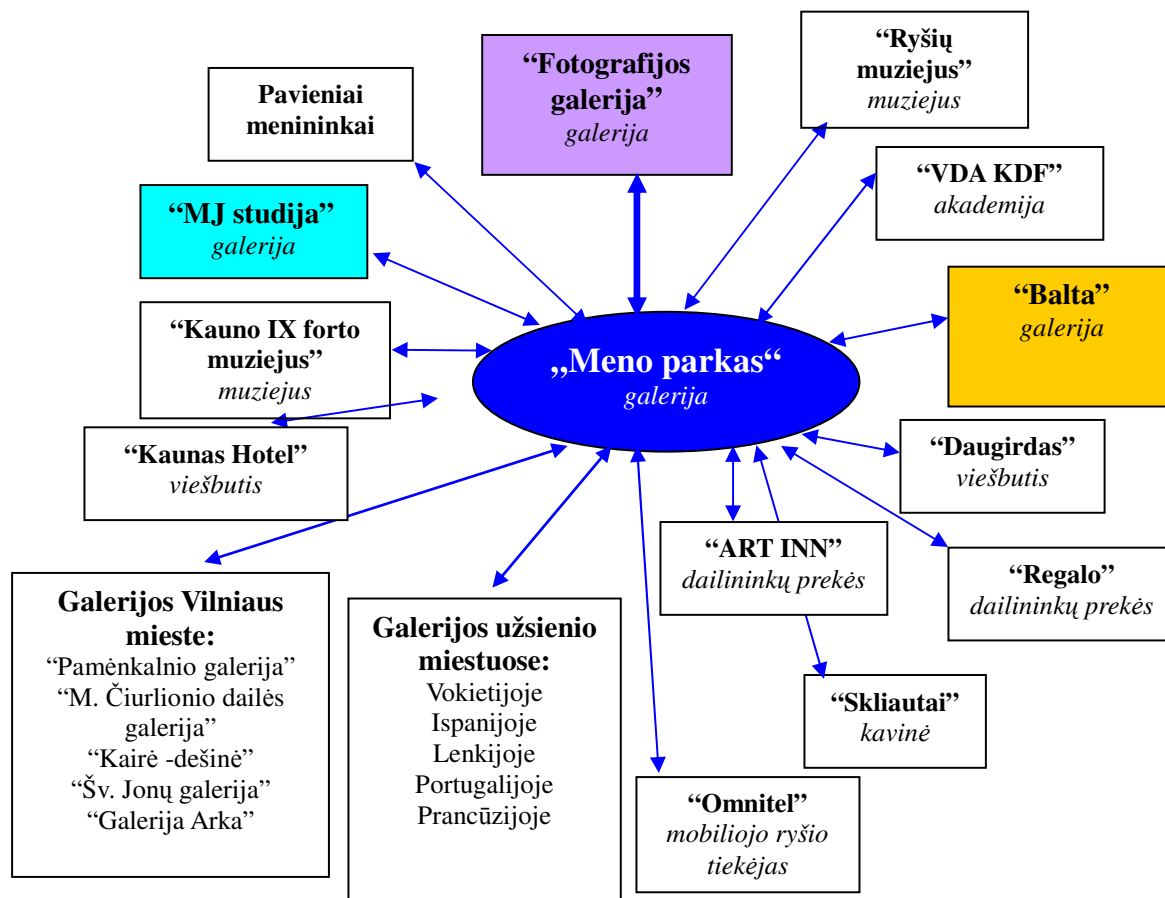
„Meno parkas“
galerija

Pavieniai menininkai

“Fotografijos galerija”
galerija

“Ryšių muziejus”
muziejus

“VDA KDF”
akademija

“MJ studija”
galerija

“Balta”
galerija

“Kauno IX forto muziejus”
muziejus

“Kaunas Hotel”
viešbutis

“Daugirdas”
viešbutis

“ART INN”
dailininkų prekės

“Regalo”
dailininkų prekės

“Skliautai”
kavinė

Galerijos Vilniaus mieste:
“Pamėnkalnio galerija”
“M. Čiurlionio dailės galerija”
“Kairė -dešinė”
“Šv. Jonų galerija”
“Galerija Arka”

Galerijos užsienio miestuose:
Vokietijoje
Ispanijoje
Lenkijoje
Portugalijoje
Prancūzijoje

“Omnitel”
mobiliojo ryšio tiekėjas